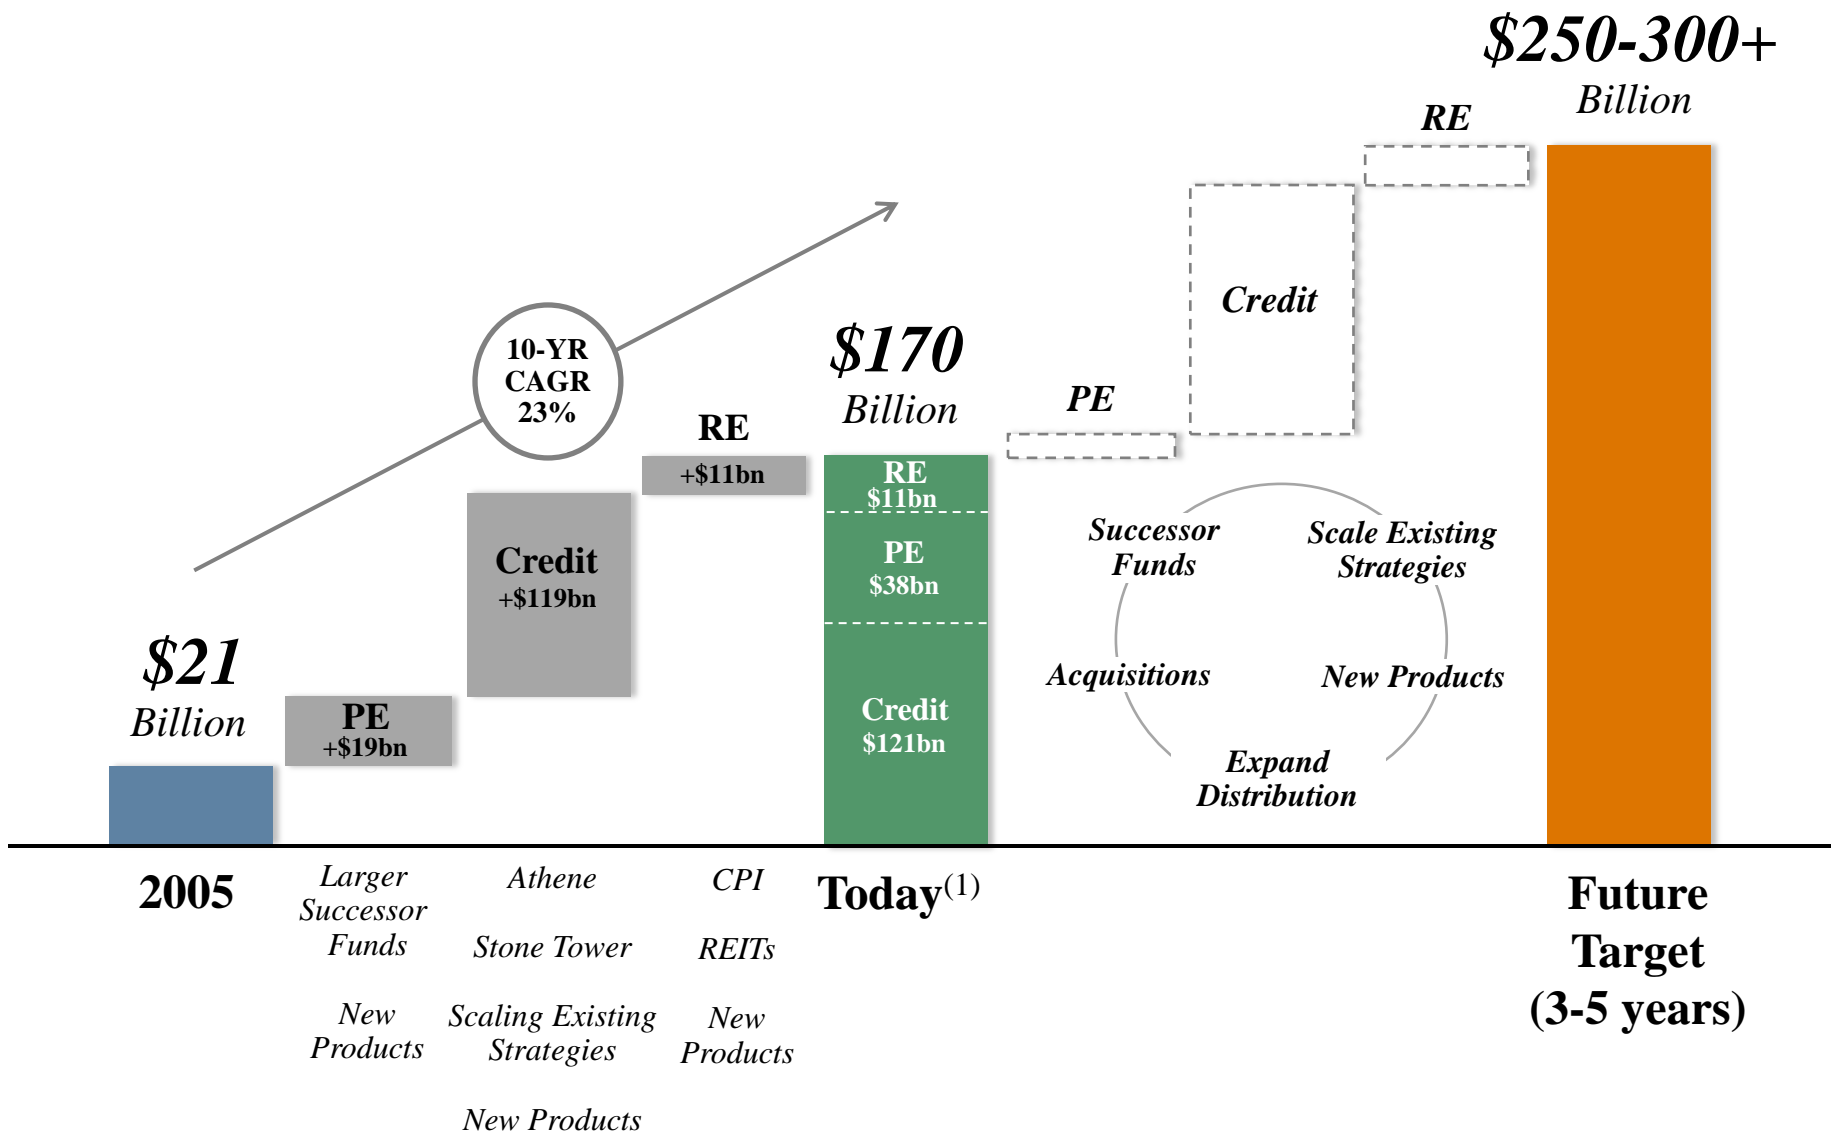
$250-300+
Billion

RE

Credit

10-YR
CAGR
23%

$170
Billion

PE

RE

+$11bn

RE
$11bn

PE
$38bn

Credit
$121bn

Credit
+$119bn

$21
Billion

PE
+$19bn

Successor Funds

Scale Existing Strategies

Acquisitions

New Products

Expand Distribution

2005

Larger Successor Funds

New Products

Athene

Stone Tower

Scaling Existing Strategies

New Products

CPI

REITs

New Products

Today$^{(1)}$

Future Target (3-5 years)